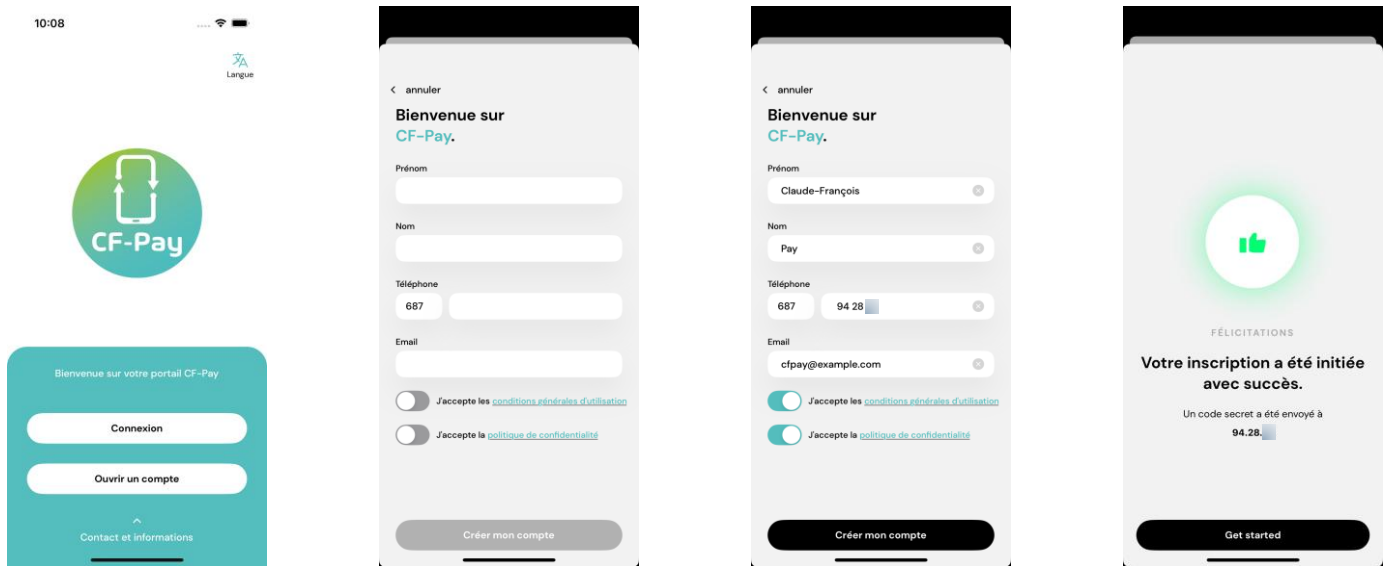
10:08

Langue

CF-Pay

Bienvenue sur votre portail CF-Pay

Connexion

Ouvrir un compte

Contact et informations

annuler

Bienvenue sur
CF-Pay.

Prénom

Nom

Téléphone

687

Email

J'accepte les conditions générales d'utilisation

J'accepte la politique de confidentialité

Créer mon compte

annuler

Bienvenue sur
CF-Pay.

Prénom

Claude-François

Nom

Pay

Téléphone

687

94 28 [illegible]

Email

cfpay@example.com

J'accepte les conditions générales d'utilisation

J'accepte la politique de confidentialité

Créer mon compte

FÉLICITATIONS

Votre inscription a été initiée avec succès.

Un code secret a été envoyé à

94.28.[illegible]

Get started